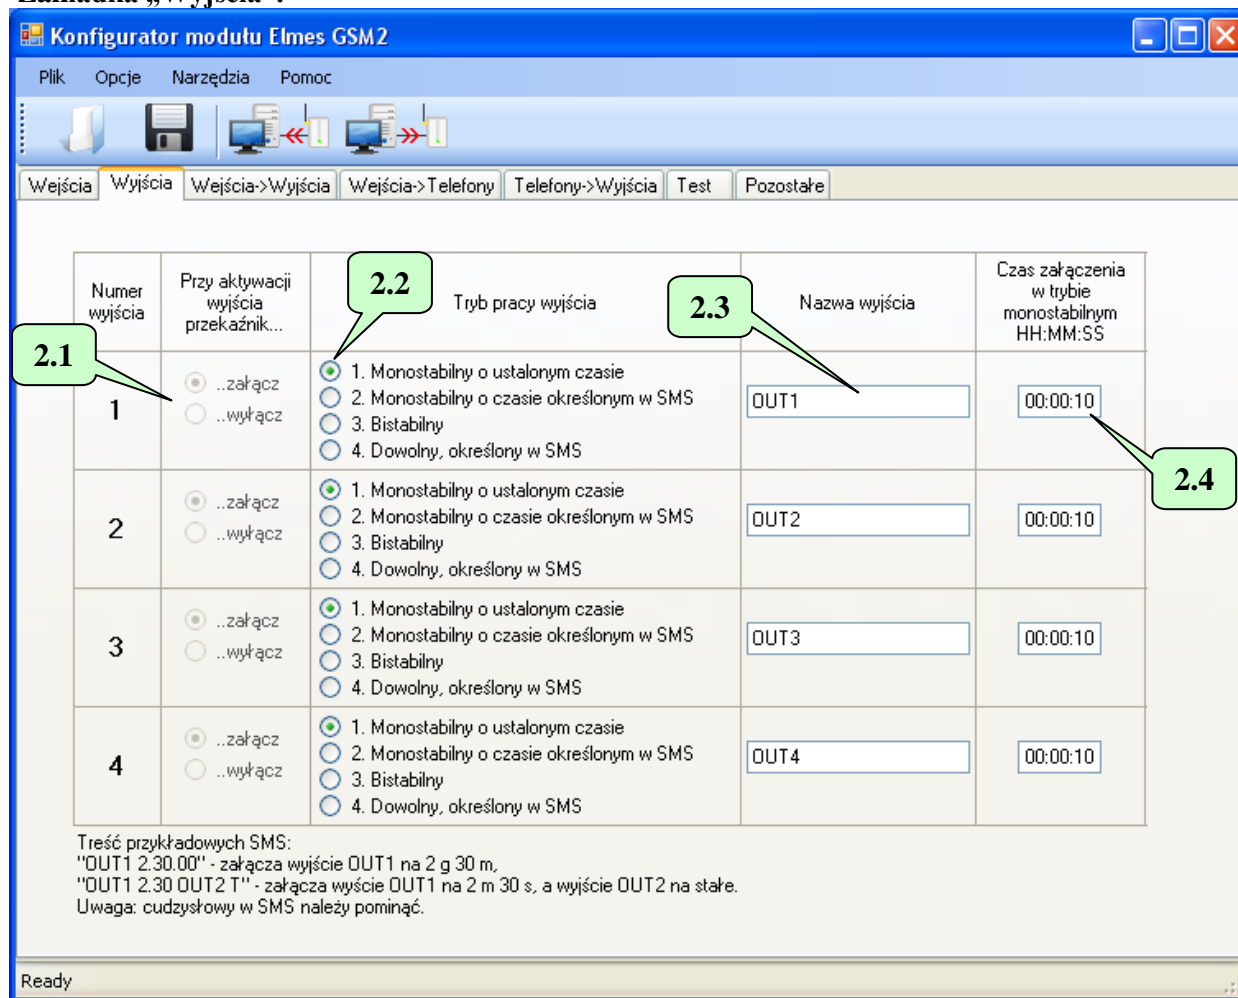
Zakładka „Wyjścia”:

Konfigurator modułu Elmes GSM2

Plik Opcje Narzędzia Pomoc

Wejścia | Wyjścia | Wejścia->Wyjścia | Wejścia->Telefony | Telefony->Wyjścia | Test | Pozostałe

2.1 2.2 2.3 2.4

| Numer wyjścia | Przy aktywacji wyjścia przekaźnik... | Tryb pracy wyjścia | Nazwa wyjścia | Czas załączenia w trybie monostabilnym HH:MM:SS |
|---|---|---|---|---|
| 1 | ..załącz ..wyłącz | 1. Monostabilny o ustalonym czasie 2. Monostabilny o czasie określonym w SMS 3. Bistabilny 4. Dowolny, określony w SMS | OUT1 | 00:00:10 |
| 2 | ..załącz ..wyłącz | 1. Monostabilny o ustalonym czasie 2. Monostabilny o czasie określonym w SMS 3. Bistabilny 4. Dowolny, określony w SMS | OUT2 | 00:00:10 |
| 3 | ..załącz ..wyłącz | 1. Monostabilny o ustalonym czasie 2. Monostabilny o czasie określonym w SMS 3. Bistabilny 4. Dowolny, określony w SMS | OUT3 | 00:00:10 |
| 4 | ..załącz ..wyłącz | 1. Monostabilny o ustalonym czasie 2. Monostabilny o czasie określonym w SMS 3. Bistabilny 4. Dowolny, określony w SMS | OUT4 | 00:00:10 |

Treść przykładowych SMS:
"OUT1 2.30.00" - załącza wyjście OUT1 na 2 g 30 m,
"OUT1 2.30 OUT2 T" - załącza wyście OUT1 na 2 m 30 s, a wyjście OUT2 na stałe.
Uwaga: cudzysłowy w SMS należy pominąć.

Ready